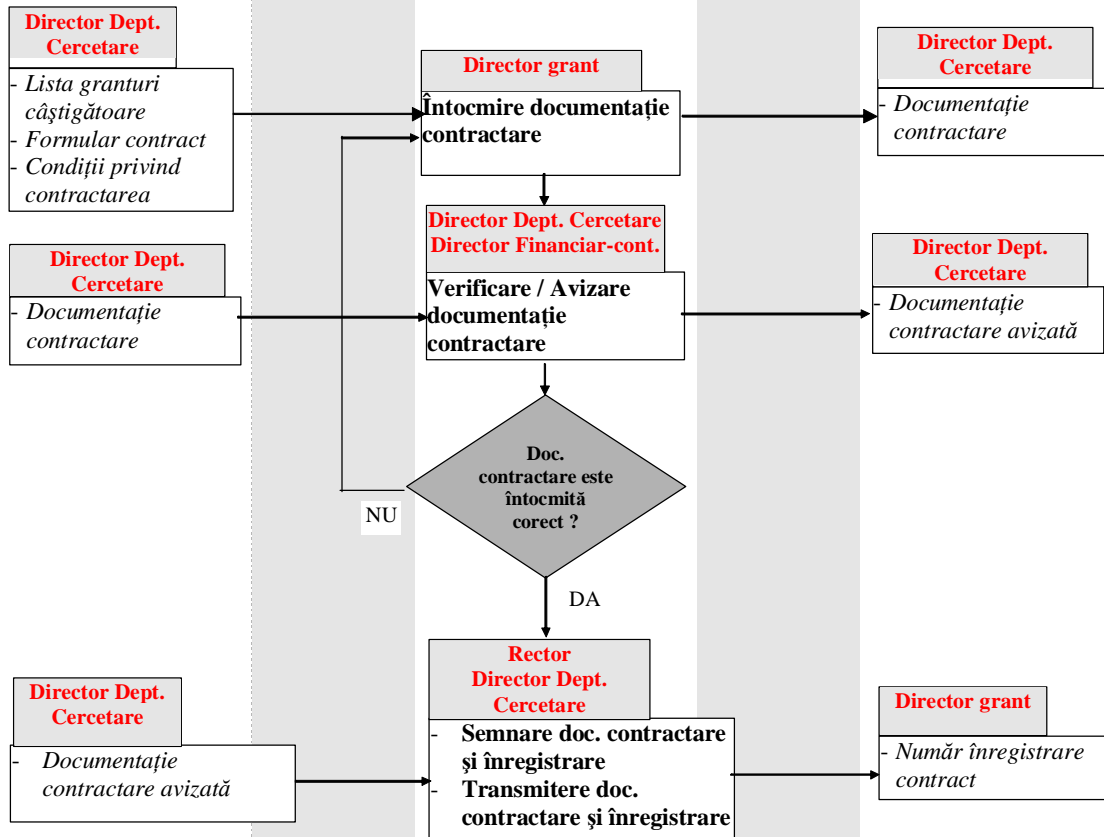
Director Dept. Cercetare

- Lista granturi câştigătoare
- Formular contract
- Condiţii privind contractarea

Director grant

Întocmire documentaţie contractare

Director Dept. Cercetare

- Documentaţie contractare

Director Dept. Cercetare

- Documentaţie contractare

Director Dept. Cercetare
Director Financiar-cont.

Verificare / Avizare documentaţie contractare

Director Dept. Cercetare

- Documentaţie contractare avizată

Doc. contractare este întocmită corect ?

NU

DA

Director Dept. Cercetare

- Documentaţie contractare avizată

Rector
Director Dept. Cercetare

- Semnare doc. contractare şi înregistrare
- Transmitere doc. contractare şi înregistrare

Director grant

- Număr înregistrare contract